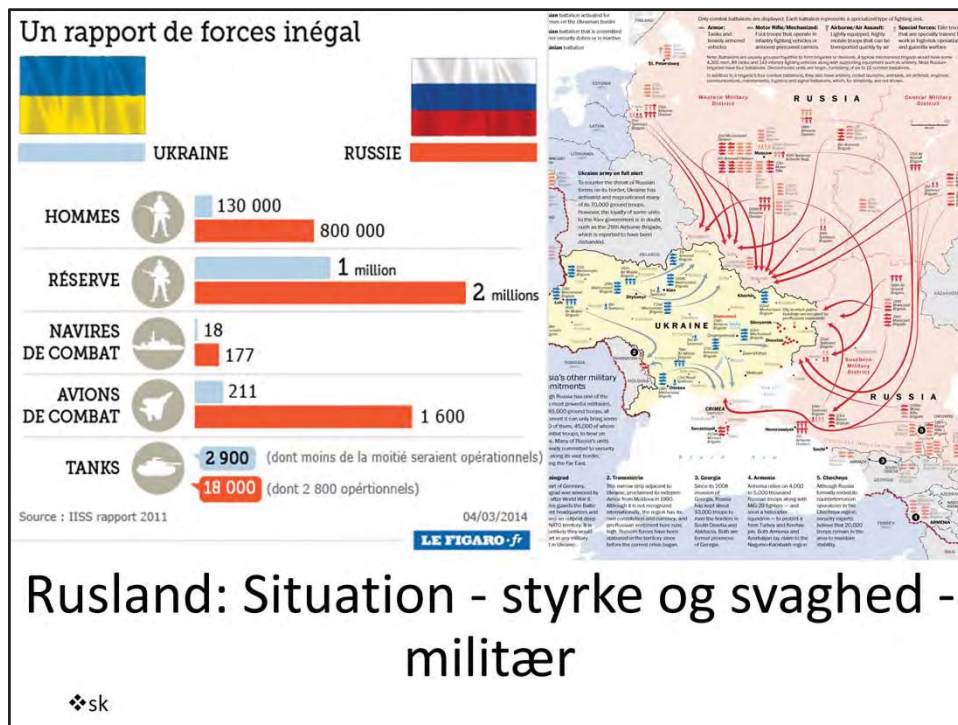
Un rapport de forces inégal

UKRAINE

RUSSIE

HOMMES
130 000
800 000

RÉSERVE
1 million
2 millions

NAVIRES DE COMBAT
18
177

AVIONS DE COMBAT
211
1 600

TANKS
2 900 (dont moins de la moitié seraient opérationnels)
18 000 (dont 2 800 opértionnels)

Source : IISS rapport 2011

04/03/2014

LE FIGARO·fr

RUSSIA

UKRAINE

Ukraine army on full alert

CRIMEA

RUSSIA

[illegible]

Rusland: Situation - styrke og svaghed - militær

❖sk